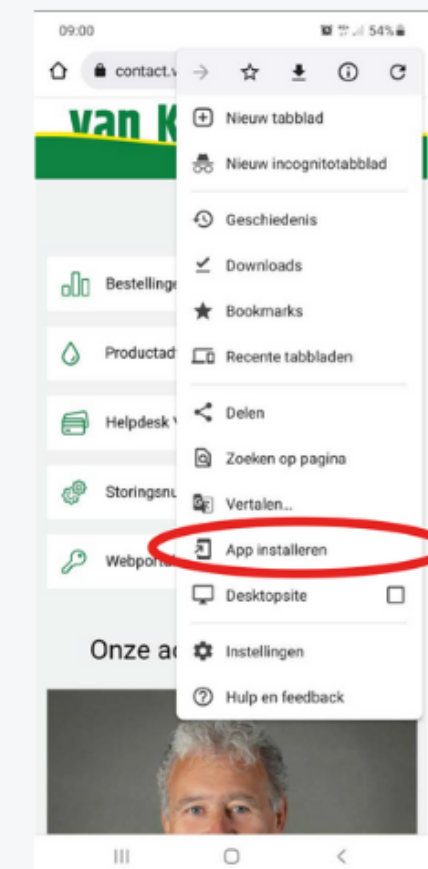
09:00

54%

contact.v

van K

Bestelling

Productad

Helpdesk

Storingsnu

Webpor

Onze a

Nieuw tabblad

Nieuw incognitotabblad

Geschiedenis

Downloads

Bookmarks

Recente tabbladen

Delen

Zoeken op pagina

Vertalen...

App installeren

Desktopsite

Instellingen

Hulp en feedback